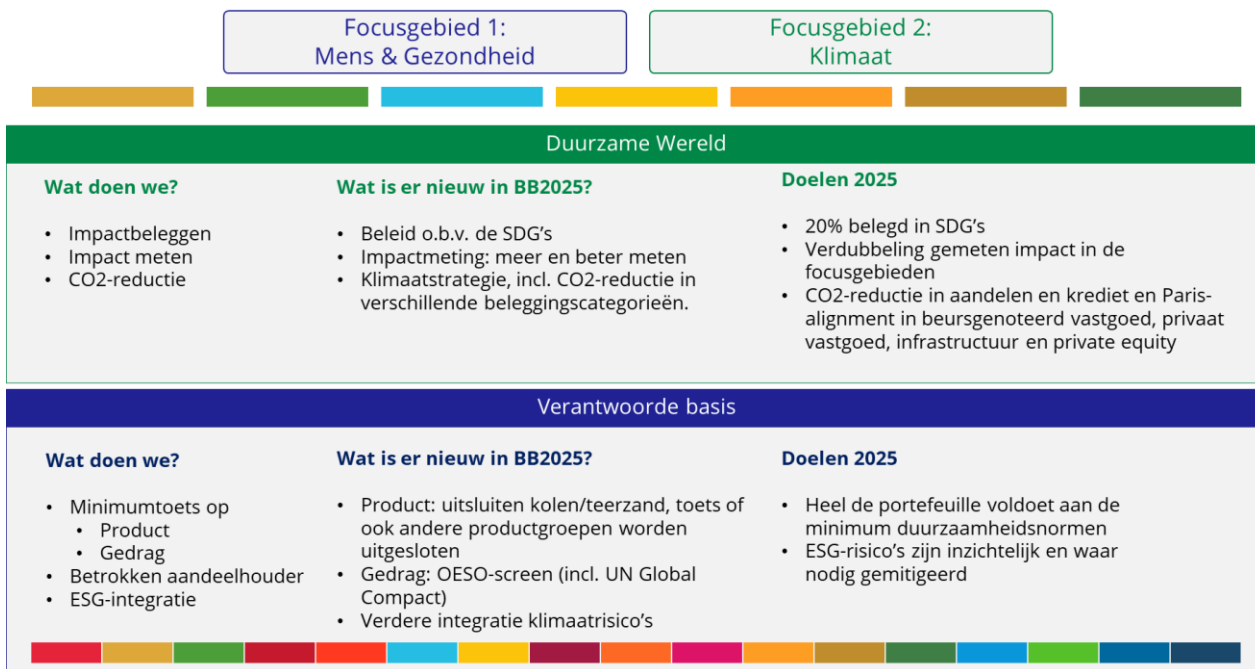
Focusgebied 1:
Mens & Gezondheid

Focusgebied 2:
Klimaat

Duurzame Wereld

Wat doen we?

• Impactbeleggen
• Impact meten
• CO2-reductie

Wat is er nieuw in BB2025?

• Beleid o.b.v. de SDG's
• Impactmeting: meer en beter meten
• Klimaatstrategie, incl. CO2-reductie in verschillende beleggingscategorieën.

Doelen 2025

• 20% belegd in SDG's
• Verdubbeling gemeten impact in de focusgebieden
• CO2-reductie in aandelen en krediet en Paris-alignment in beursgenoteerd vastgoed, privaat vastgoed, infrastructuur en private equity

Verantwoorde basis

Wat doen we?

• Minimumtoets op
  • Product
  • Gedrag
• Betrokken aandeelhouder
• ESG-integratie

Wat is er nieuw in BB2025?

• Product: uitsluiten kolen/teerzand, toets of ook andere productgroepen worden uitgesloten
• Gedrag: OESO-screen (incl. UN Global Compact)
• Verdere integratie klimaatrisico's

Doelen 2025

• Heel de portefeuille voldoet aan de minimum duurzaamheidsnormen
• ESG-risico's zijn inzichtelijk en waar nodig gemitigeerd